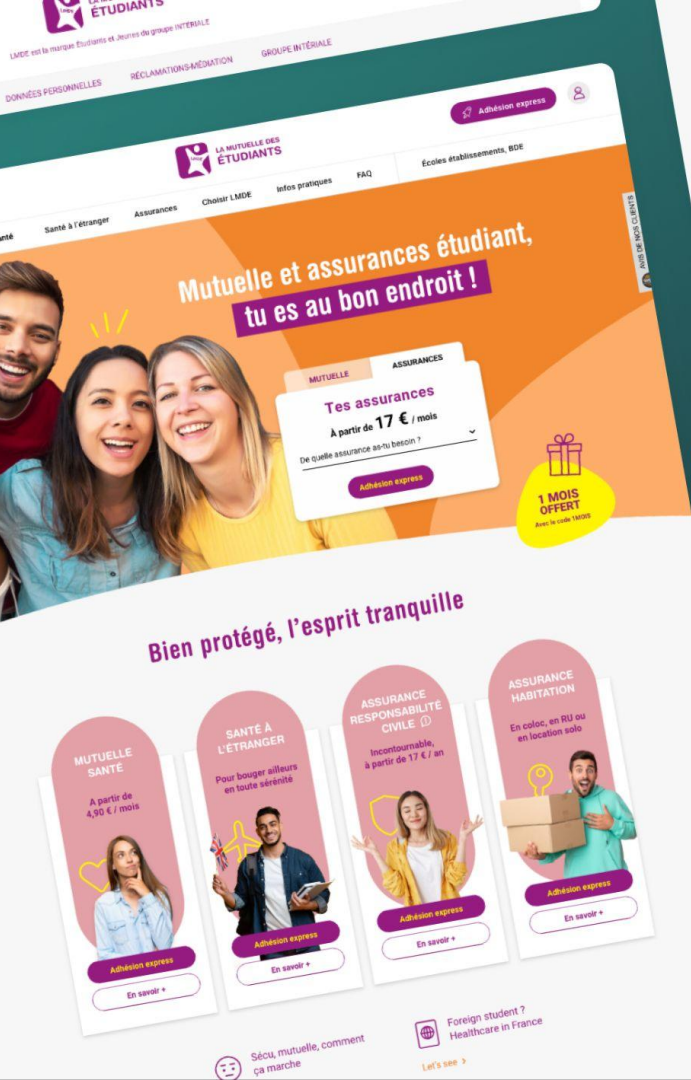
ÉTUDIANTS

LMDE est la marque Étudiants et Jeunes du groupe INTÉRIALE

DONNÉES PERSONNELLES

RÉCLAMATIONS-MÉDIATION

GROUPE INTÉRIALE

Adhésion express

LA MUTUELLE DES ÉTUDIANTS

anté

Santé à l'étranger

Assurances

Choisir LMDE

Infos pratiques

FAQ

Écoles établissements, BDE

AVIS DE NOS CLIENTS

Mutuelle et assurances étudiant, tu es au bon endroit !

MUTUELLE

ASSURANCES

Tes assurances

À partir de 17 € / mois

De quelle assurance as-tu besoin ?

Adhésion express

1 MOIS OFFERT

Avec le code 1MOIS

Bien protégé, l'esprit tranquille

MUTUELLE SANTÉ

A partir de 4,90 € / mois

Adhésion express

En savoir +

SANTÉ À L'ÉTRANGER

Pour bouger ailleurs en toute sérénité

Adhésion express

En savoir +

ASSURANCE RESPONSABILITÉ CIVILE

Incontournable, à partir de 17 € / an

Adhésion express

En savoir +

ASSURANCE HABITATION

En coloc, en RU ou en location solo

Adhésion express

En savoir +

Sécu, mutuelle, comment ça marche

Foreign student ? Healthcare in France

Let's see